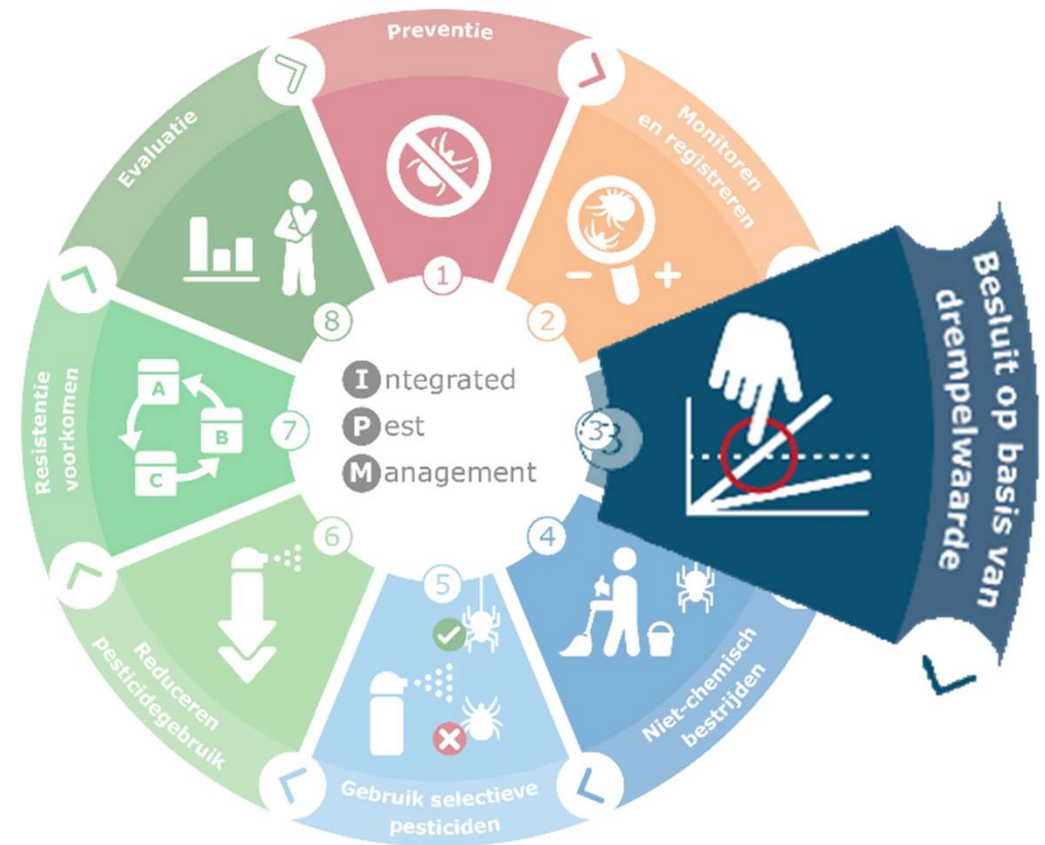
Preventie

1

Monitoren en registreren

2

Besluit op basis van drempelwaarde

3

4

Niet-chemisch bestrijden

5

Gebruik selectieve pesticiden

6

Reduceren pesticidegebruik

7

Resistentie voorkomen

A

B

C

8

Evaluatie

Integrated
Pest
Management